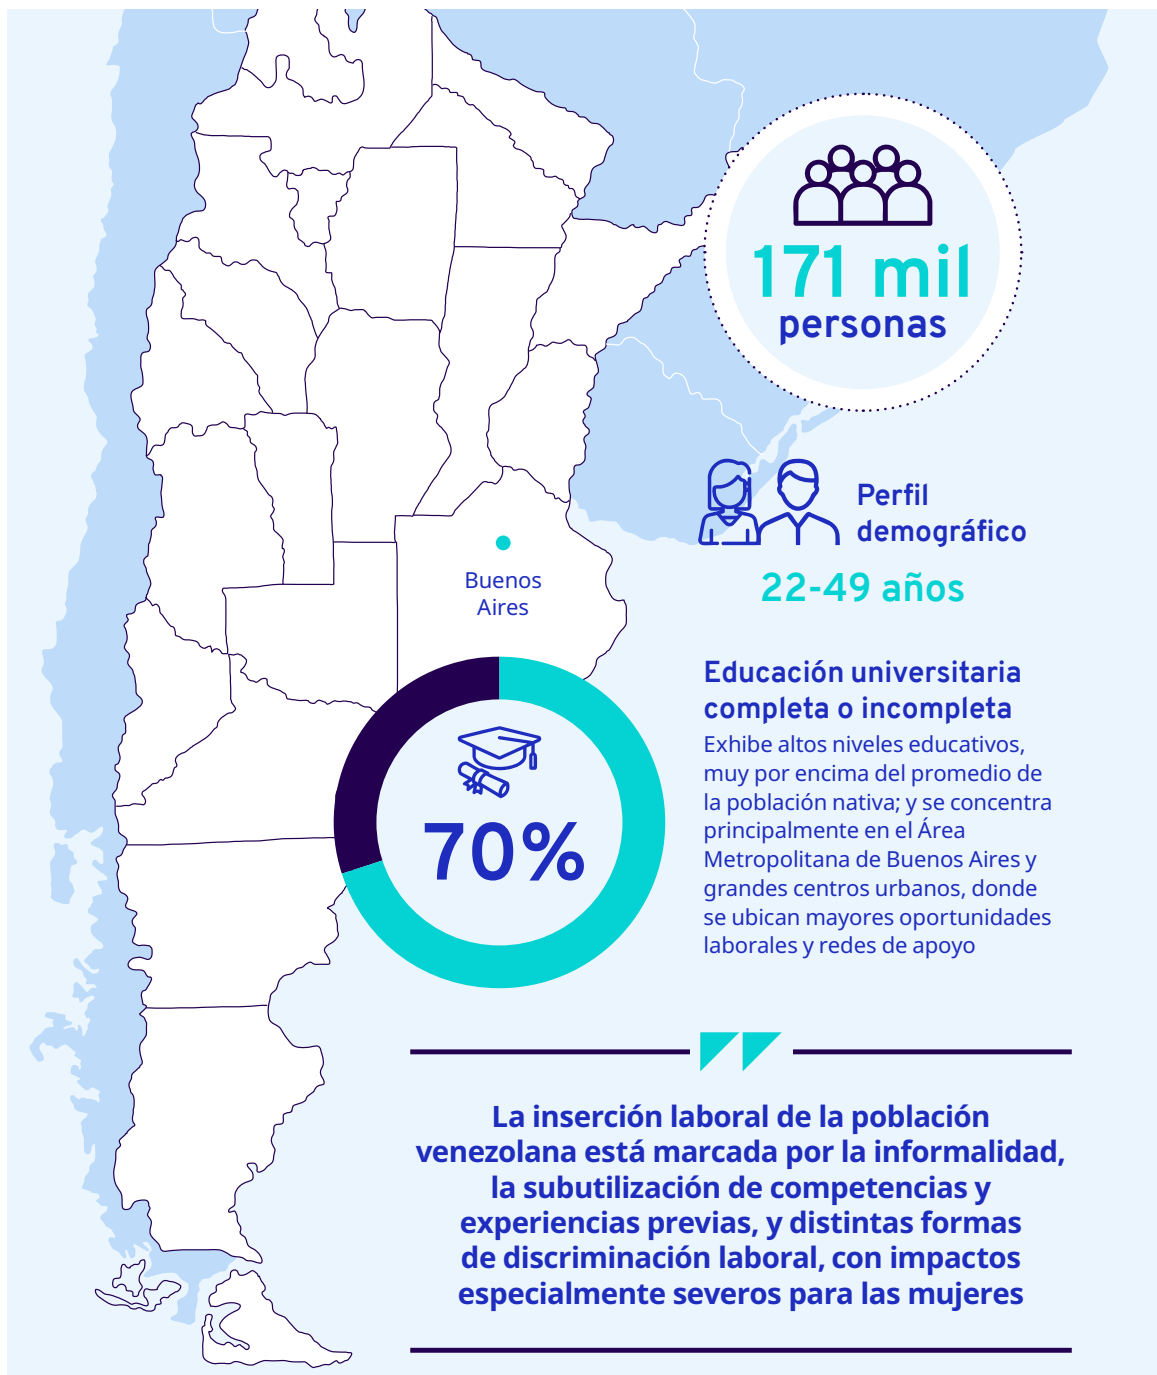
171 mil
personas

Perfil demográfico
22-49 años

Buenos Aires

70%

Educación universitaria completa o incompleta
Exhibe altos niveles educativos, muy por encima del promedio de la población nativa; y se concentra principalmente en el Área Metropolitana de Buenos Aires y grandes centros urbanos, donde se ubican mayores oportunidades laborales y redes de apoyo

La inserción laboral de la población venezolana está marcada por la informalidad, la subutilización de competencias y experiencias previas, y distintas formas de discriminación laboral, con impactos especialmente severos para las mujeres